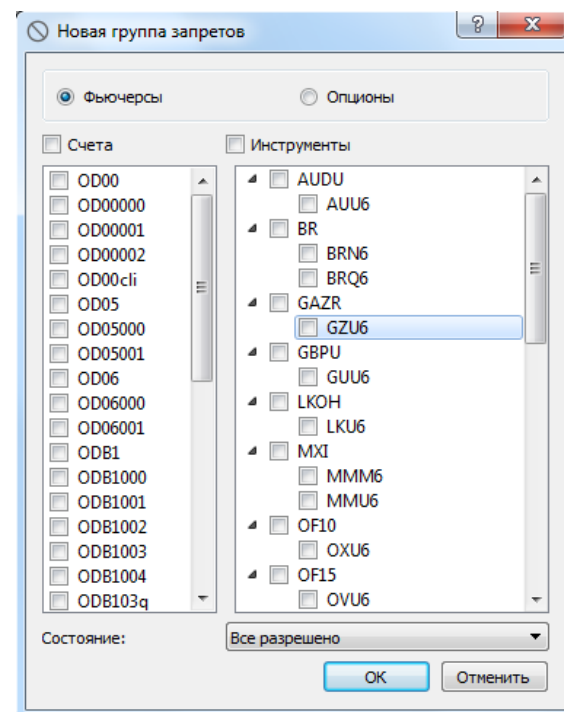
Новая группа запретов

? X

Фьючерсы

Опционы

Счета

OD00
OD00000
OD00001
OD00002
OD00cli
OD05
OD05000
OD05001
OD06
OD06000
OD06001
ODB1
ODB1000
ODB1001
ODB1002
ODB1003
ODB1004
ODB103q

Инструменты

AUDU
AUU6
BR
BRN6
BRQ6
GAZR
GZU6
GBPU
GUU6
LKOH
LKU6
MXI
MMM6
MMU6
OF10
OXU6
OF15
OVU6

Состояние:

Все разрешено

OK

Отменить